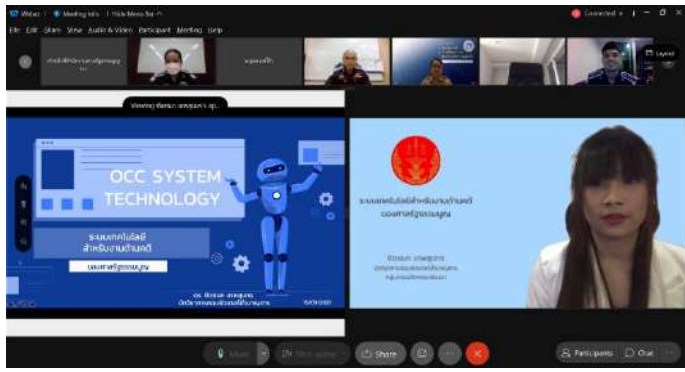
Video | Meeting Info | Hide Menu Bar

File Edit Share View Audio & Video Participant Meeting Help

Connected

Layout

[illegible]

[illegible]

Viewing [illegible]

OCC SYSTEM TECHNOLOGY

ระบบเทคโนโลยีสำหรับงานคดี

ศาลรัฐธรรมนูญ

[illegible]

ระบบเทคโนโลยีสำหรับงานคดีของศาลรัฐธรรมนูญ

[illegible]

Mute

Start Video

Share

Participants

Chat